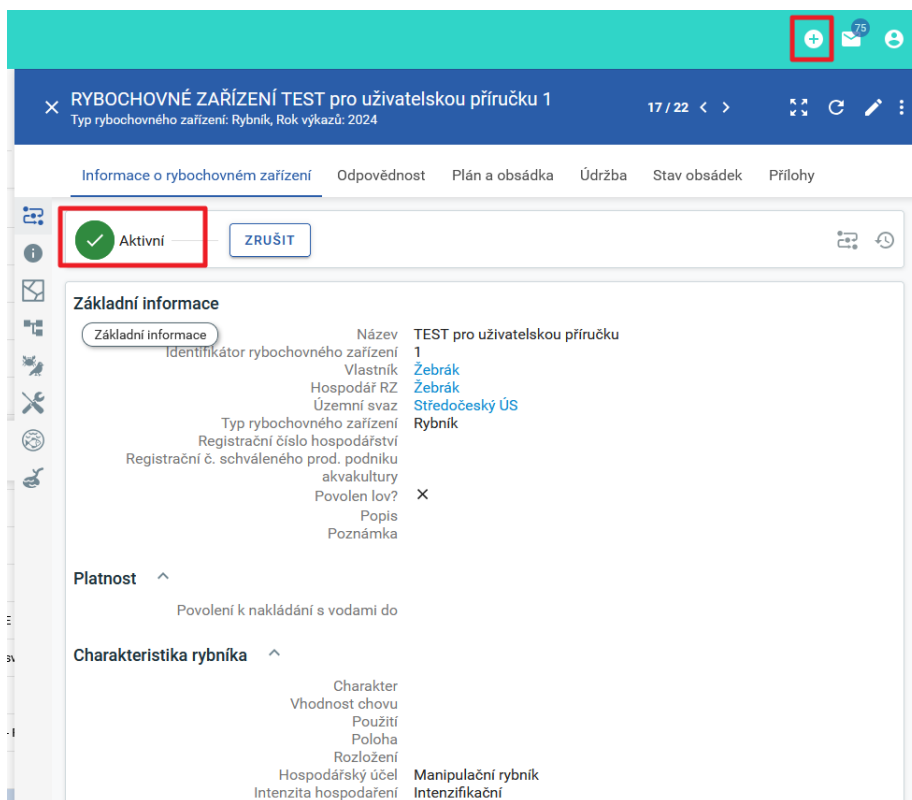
75

RYBOCHOVNÉ ZAŘÍZENÍ TEST pro uživatelskou příručku 1
Typ rybochovného zařízení: Rybník, Rok výkazů: 2024

17 / 22

Informace o rybochovném zařízení | Odpovědnost | Plán a obsádka | Údržba | Stav obsádek | Přílohy

Aktivní
ZRUŠIT

Základní informace

Základní informace

| | |
|---|---|
| Název | TEST pro uživatelskou příručku |
| Identifikátor rybochovného zařízení | 1 |
| Vlastník | Žebrák |
| Hospodář RZ | Žebrák |
| Územní svaz | Středočeský ÚS |
| Typ rybochovného zařízení | Rybník |
| Registrační číslo hospodářství | |
| Registrační č. schváleného prod. podniku akvakultury | |
| Povolen lov? | ✕ |
| Popis | |
| Poznámka | |

Platnost

Povolení k nakládání s vodami do

Charakteristika rybníka

| | |
|---|---|
| Charakter | |
| Vhodnost chovu | |
| Použití | |
| Poloha | |
| Rozložení | |
| Hospodářský účel | Manipulační rybník |
| Intenzita hospodaření | Intenzifikační |